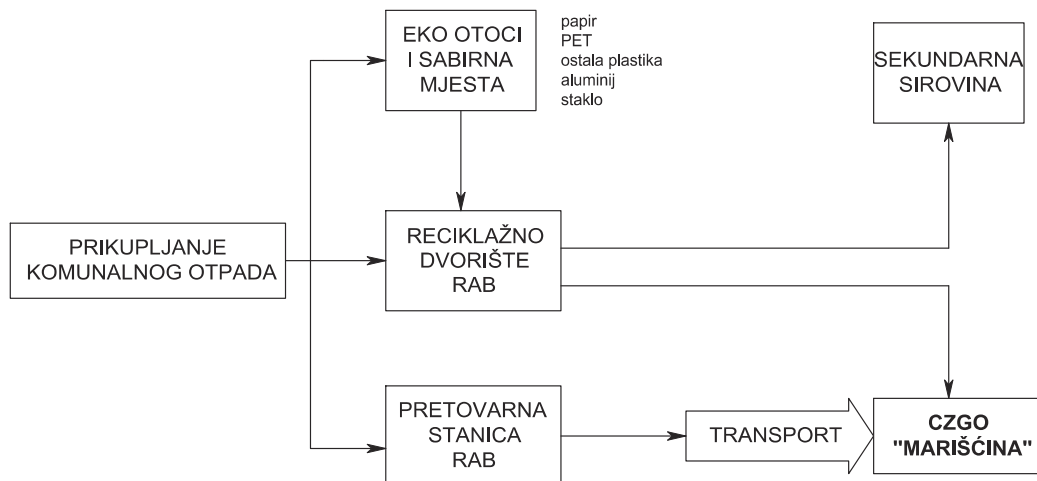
EKO OTOCI I SABIRNA MJESTA

papir
PET
ostala plastika
aluminij
staklo

SEKUNDARNA SIROVINA

PRIKUPLJANJE KOMUNALNOG OTPADA

RECIKLAŽNO DVORIŠTE RAB

PRETOVARNA STANICA RAB

TRANSPORT

CZGO "MARIŠĆINA"